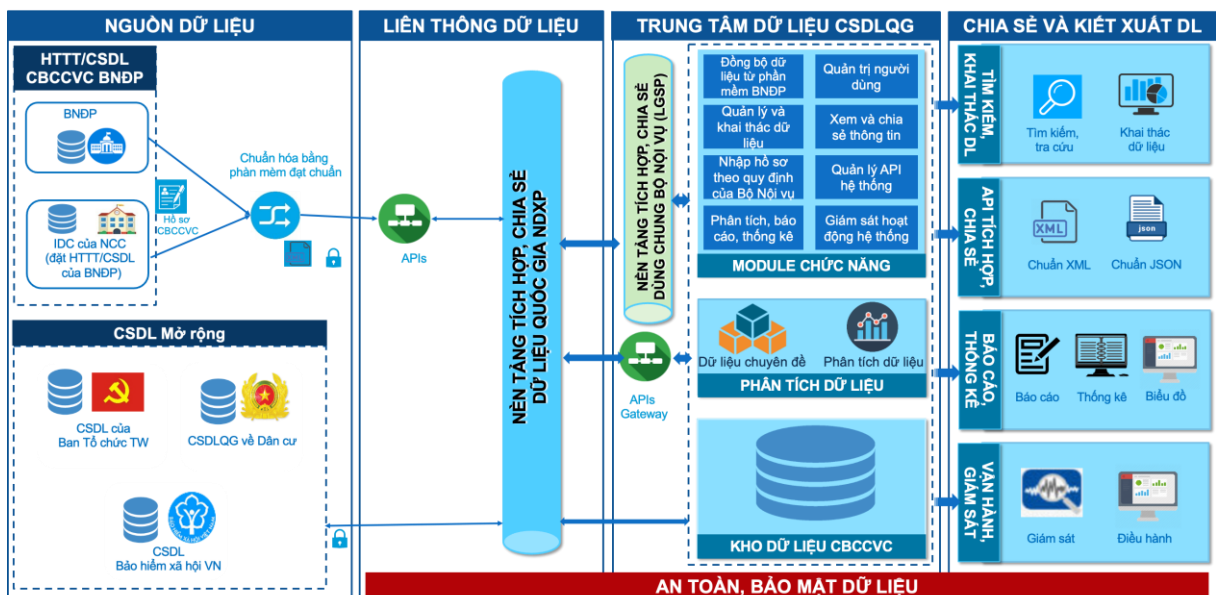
NGUỒN DỮ LIỆU

HTTT/CSDL CBCCVC BNĐP

BNĐP

IDC của NCC (đặt HTTT/CSDL của BNĐP)

Hồ sơ CBCCVC

Chuẩn hóa bằng phần mềm đạt chuẩn

CSDL Mở rộng

CSDL của Ban Tổ chức TW

CSDLQG về Dân cư

CSDL Bảo hiểm xã hội VN

LIÊN THÔNG DỮ LIỆU

APIs

NỀN TẢNG TÍCH HỢP, CHIA SẺ DỮ LIỆU QUỐC GIA NDXP

APIs Gateway

TRUNG TÂM DỮ LIỆU CSDLQG

NỀN TẢNG TÍCH HỢP, CHIA SẺ DÙNG CHUNG BỘ NỘI VỤ (LGSP)

Đồng bộ dữ liệu từ phần mềm BNĐP

Quản trị người dùng

Quản lý và khai thác dữ liệu

Xem và chia sẻ thông tin

Nhập hồ sơ theo quy định của Bộ Nội vụ

Quản lý API hệ thống

Phân tích, báo cáo, thống kê

Giám sát hoạt động hệ thống

MODULE CHỨC NĂNG

Dữ liệu chuyên đề

Phân tích dữ liệu

PHÂN TÍCH DỮ LIỆU

KHO DỮ LIỆU CBCCVC

CHIA SẺ VÀ KIẾT XUẤT DL

TÌM KIẾM, KHAI THÁC DL

Tìm kiếm, tra cứu

Khai thác dữ liệu

API TÍCH HỢP, CHIA SẺ

XML

Chuẩn XML

json

Chuẩn JSON

BÁO CÁO, THỐNG KÊ

Báo cáo

Thống kê

Biểu đồ

VẬN HÀNH, GIÁM SÁT

Giám sát

Điều hành

AN TOÀN, BẢO MẬT DỮ LIỆU